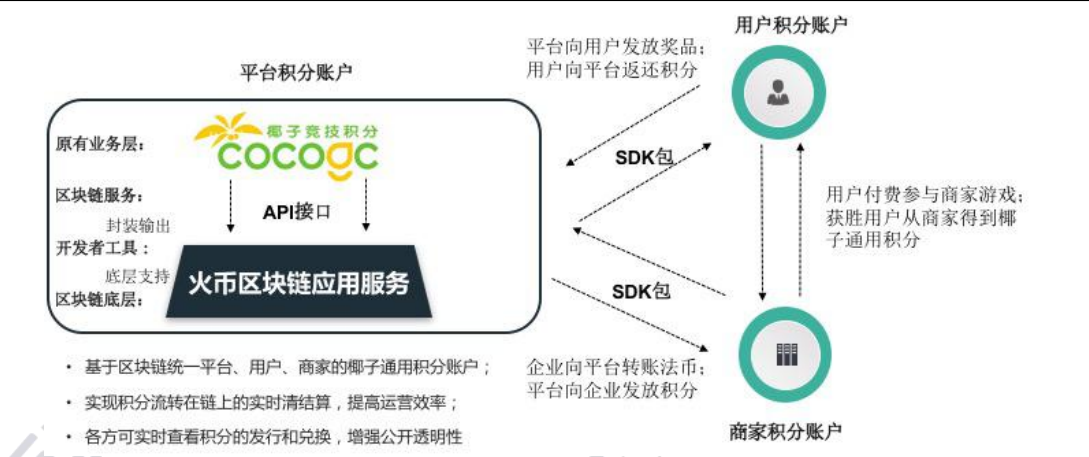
平台积分账户

原有业务层：

椰子竞技积分
COCOGC

区块链服务：

API接口

封装输出
开发者工具：

底层支持
区块链底层：

火币区块链应用服务

• 基于区块链统一平台、用户、商家的椰子通用积分账户；
• 实现积分流转在链上的实时清结算，提高运营效率；
• 各方可实时查看积分的发行和兑换，增强公开透明性

平台向用户发放奖品；
用户向平台返还积分

用户积分账户

SDK包

SDK包

用户付费参与商家游戏；
获胜用户从商家得到椰子通用积分

企业向平台转账法币；
平台向企业发放积分

商家积分账户